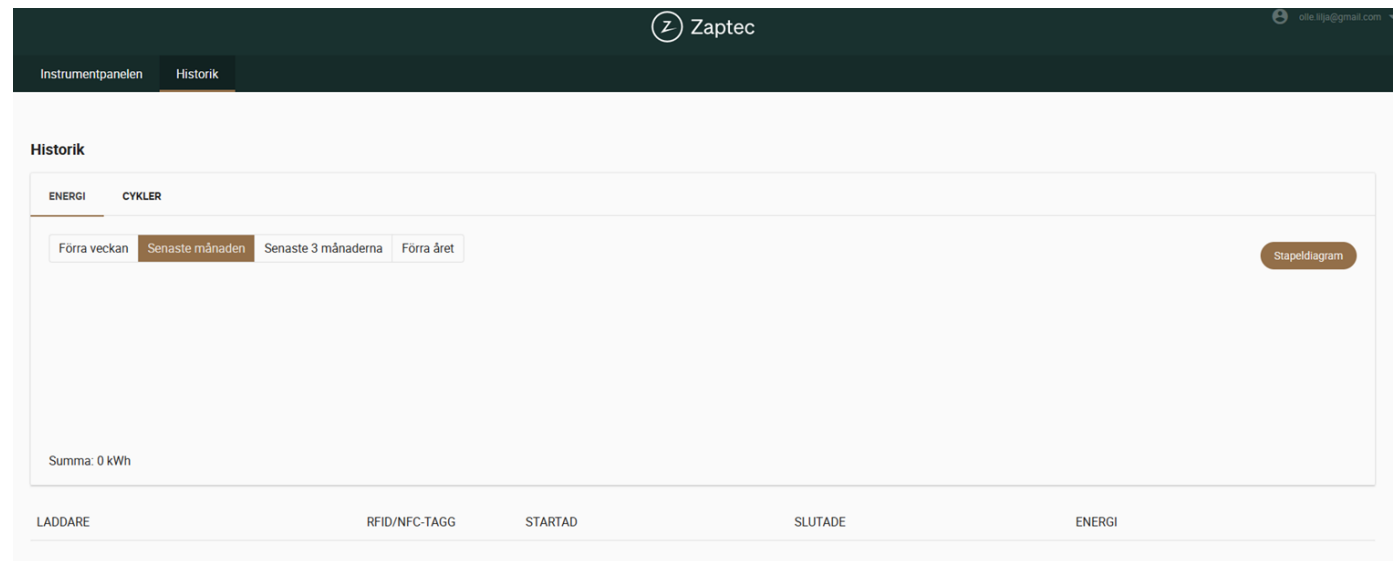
Zaptec

olle.lilja@gmail.com

Instrumentpanelen Historik

Historik

ENERGI CYKLER

Förra veckan Senaste månaden Senaste 3 månaderna Förra året

Stapeldiagram

Summa: 0 kWh

| LADDARE | RFID/NFC-TAGG | STARTAD | SLUTADE | ENERGI |
|---|---|---|---|---|